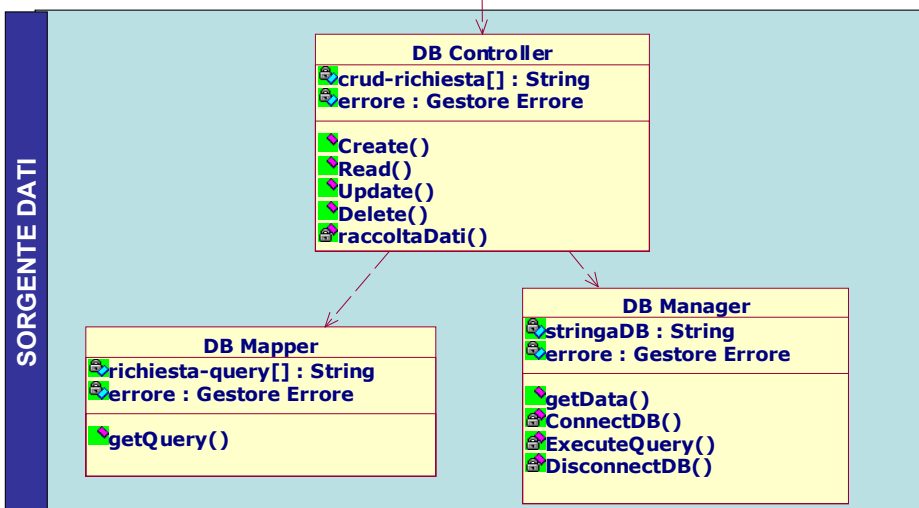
SORGENTE DATI

DB Controller
crud-richiesta[] : String
errore : Gestore Errore
Create()
Read()
Update()
Delete()
raccoltaDati()

DB Mapper
richiesta-query[] : String
errore : Gestore Errore
getQuery()

DB Manager
stringaDB : String
errore : Gestore Errore
getData()
ConnectDB()
ExecuteQuery()
DisconnectDB()